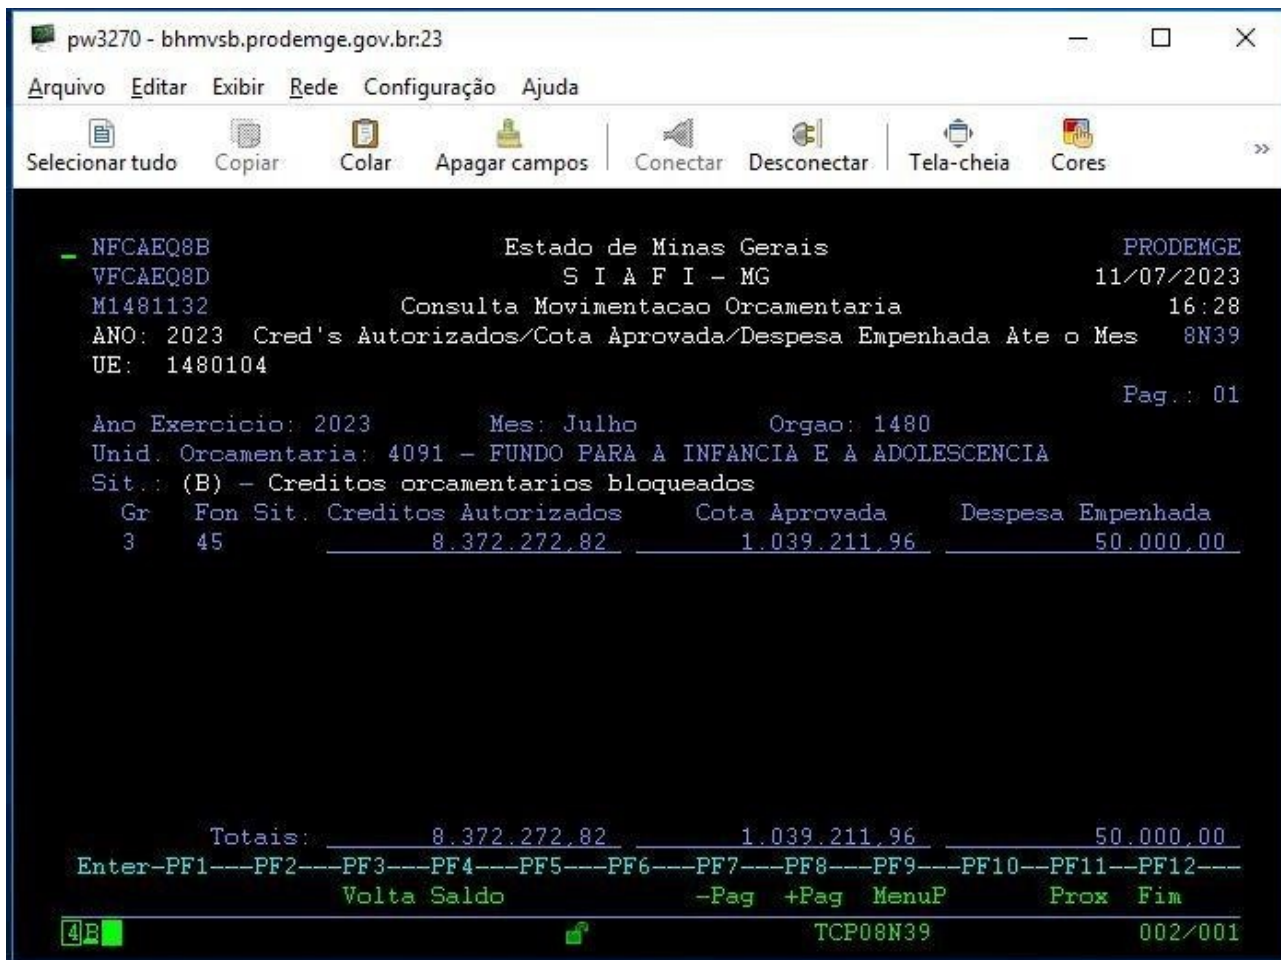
pw3270 - bhmvsb.prodemge.gov.br:23

Arquivo Editar Exibir Rede Configuração Ajuda

Selecionar tudo Copiar Colar Apagar campos Conectar Desconectar Tela-cheia Cores

NFCAEQ8B Estado de Minas Gerais PRODEMGE
VFCAEQ8D S I A F I - MG 11/07/2023
M1481132 Consulta Movimentacao Orcamentaria 16:28
ANO: 2023 Cred's Autorizados/Cota Aprovada/Despesa Empenhada Ate o Mes 8N39
UE: 1480104

Pag.: 01

Ano Exercicio: 2023 Mes: Julho Orgao: 1480
Unid. Orcamentaria: 4091 - FUNDO PARA A INFANCIA E A ADOLESCENCIA
Sit.: (B) - Creditos orcamentarios bloqueados

| Gr | Fon | Sit. | Creditos Autorizados | Cota Aprovada | Despesa Empenhada |
|---|---|---|---|---|---|
| 3 | 45 | | 8.372.272,82 | 1.039.211,96 | 50.000,00 |

Totais: 8.372.272,82 1.039.211,96 50.000,00
Enter-PF1---PF2---PF3---PF4---PF5---PF6---PF7---PF8---PF9---PF10--PF11--PF12---
Volta Saldo -Pag +Pag MenuP Prox Fim

4B TCP08N39 002/001